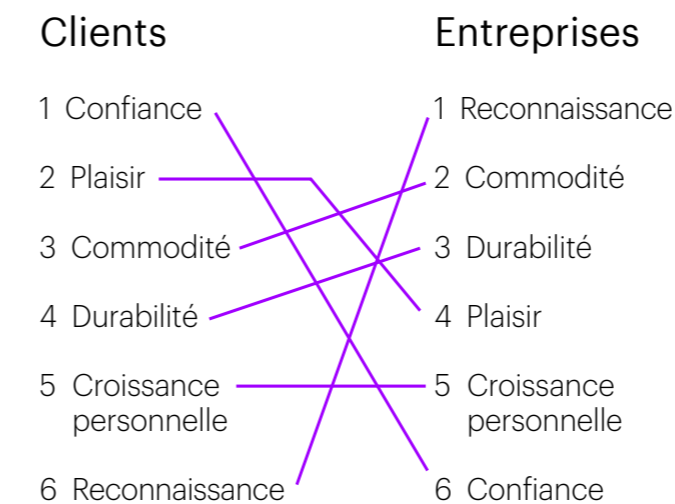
Clients

1 Confiance
2 Plaisir
3 Commodité
4 Durabilité
5 Croissance personnelle
6 Reconnaissance

Entreprises

1 Reconnaissance
2 Commodité
3 Durabilité
4 Plaisir
5 Croissance personnelle
6 Confiance